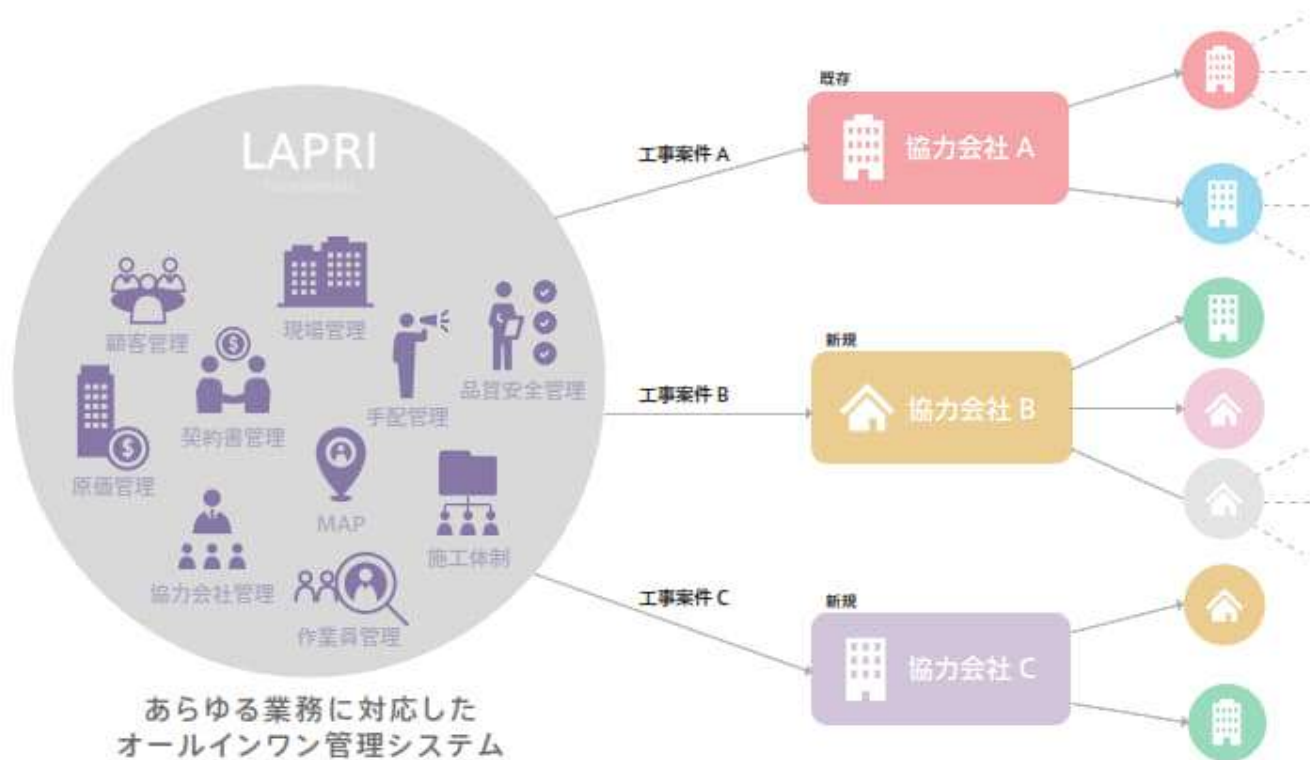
LAPRI

顧客管理

現場管理

手配管理

品質安全管理

契約書管理

原価管理

MAP

施工体制

協力会社管理

作業員管理

あらゆる業務に対応した
オールインワン管理システム

工事案件 A

既存

協力会社 A

工事案件 B

新規

協力会社 B

工事案件 C

新規

協力会社 C